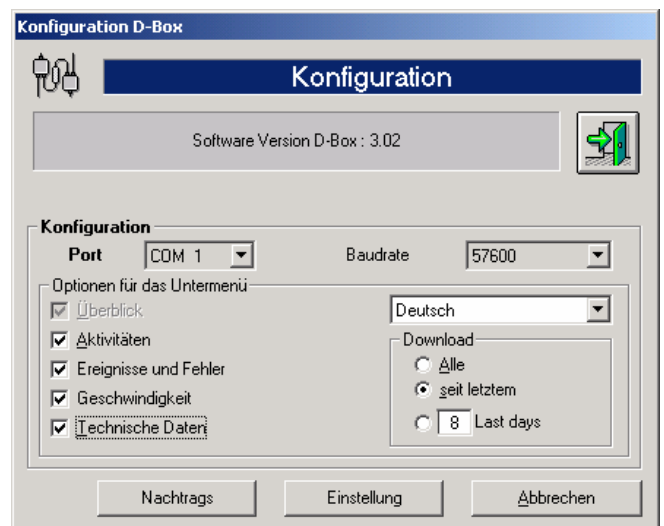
Konfiguration D-Box

Konfiguration

Software Version D-Box : 3.02

Konfiguration

Port COM 1

Baudrate 57600

Optionen für das Untermenü

Überblick

Aktivitäten

Ereignisse und Fehler

Geschwindigkeit

Technische Daten

Deutsch

Download

Alle

seit letztem

8 Last days

Nachtrags

Einstellung

Abbrechen